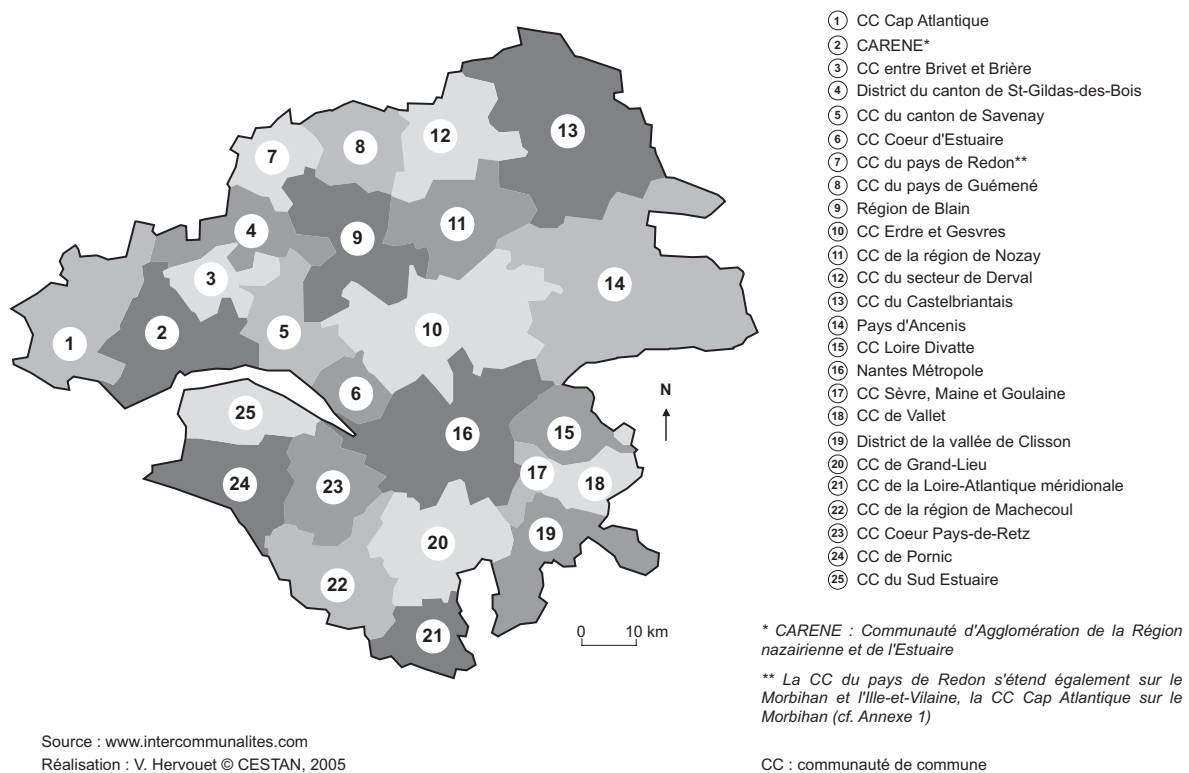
7
8
12
13
4
9
11
3
14
1
2
5
10
6
N
25
16
15
17
24
23
18
20
19
22
21
0 10 km

1 CC Cap Atlantique
2 CARENE*
3 CC entre Brivet et Brière
4 District du canton de St-Gildas-des-Bois
5 CC du canton de Savenay
6 CC Coeur d'Estuaire
7 CC du pays de Redon**
8 CC du pays de Guémené
9 Région de Blain
10 CC Erdre et Gesvres
11 CC de la région de Nozay
12 CC du secteur de Derval
13 CC du Castelbriantais
14 Pays d'Ancenis
15 CC Loire Divatte
16 Nantes Métropole
17 CC Sèvre, Maine et Goulaine
18 CC de Vallet
19 District de la vallée de Clisson
20 CC de Grand-Lieu
21 CC de la Loire-Atlantique méridionale
22 CC de la région de Machecoul
23 CC Coeur Pays-de-Retz
24 CC de Pornic
25 CC du Sud Estuaire

* CARENE : Communauté d'Agglomération de la Région nazairienne et de l'Estuaire

** La CC du pays de Redon s'étend également sur le Morbihan et l'Ille-et-Vilaine, la CC Cap Atlantique sur le Morbihan (cf. Annexe 1)

Source : www.intercommunalites.com
Réalisation : V. Hervouet © CESTAN, 2005

CC : communauté de commune